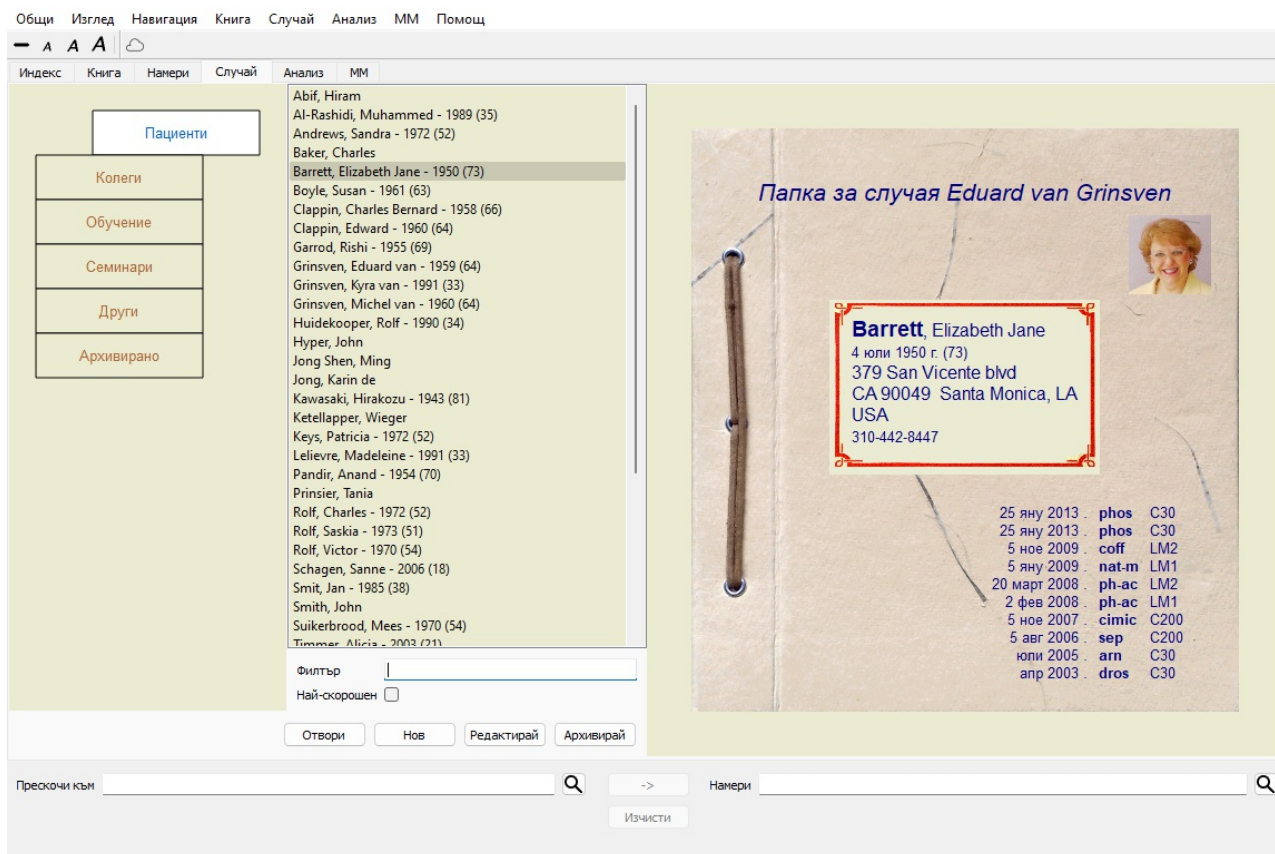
Общи Изглед Навигация Книга Случай Анализ ММ Помощ

A A A

Индекс Книга Намери Случай Анализ ММ

Пациенти
Колеги
Обучение
Семинари
Други
Архивирано

Abif, Hiram
Al-Rashidi, Muhammed - 1989 (35)
Andrews, Sandra - 1972 (52)
Baker, Charles
Barrett, Elizabeth Jane - 1950 (73)
Boyle, Susan - 1961 (63)
Clappin, Charles Bernard - 1958 (66)
Clappin, Edward - 1960 (64)
Garrod, Rishi - 1955 (69)
Grinsven, Eduard van - 1959 (64)
Grinsven, Kyra van - 1991 (33)
Grinsven, Michel van - 1960 (64)
Huidekooper, Rolf - 1990 (34)
Hyper, John
Jong Shen, Ming
Jong, Karin de
Kawasaki, Hirakozu - 1943 (81)
Ketellapper, Wieger
Keys, Patricia - 1972 (52)
Lelievre, Madeleine - 1991 (33)
Pandir, Anand - 1954 (70)
Prinsier, Tania
Rolf, Charles - 1972 (52)
Rolf, Saskia - 1973 (51)
Rolf, Victor - 1970 (54)
Schagen, Sanne - 2006 (18)
Smit, Jan - 1985 (38)
Smith, John
Suikerbrood, Mees - 1970 (54)
Timmer, Alicia - 2003 (21)

Филтър
Най-скорошен

Отвори Нов Редактирай Архивирай

Папка за случая Eduard van Grinsven

Barrett, Elizabeth Jane
4 юли 1950 г. (73)
379 San Vicente blvd
CA 90049 Santa Monica, LA
USA
310-442-8447

| | | |
|---|---|---|
| 25 яну 2013 . | phos | C30 |
| 25 яну 2013 . | phos | C30 |
| 5 ное 2009 . | coff | LM2 |
| 5 яну 2009 . | nat-m | LM1 |
| 20 март 2008 . | ph-ac | LM2 |
| 2 фев 2008 . | ph-ac | LM1 |
| 5 ное 2007 . | cimic | C200 |
| 5 авг 2006 . | sep | C200 |
| юли 2005 . | arn | C30 |
| апр 2003 . | dros | C30 |

Прескочи към
->
Намери
Изчисти